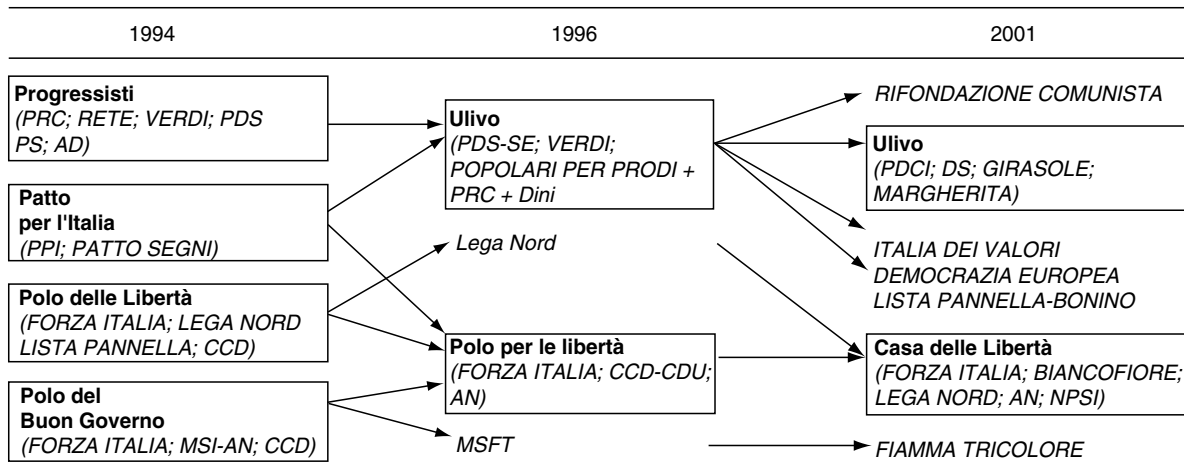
1994

1996

2001

**Progressisti**
*(PRC; RETE; VERDI; PDS PS; AD)*

**Patto per l'Italia**
*(PPI; PATTO SEGNI)*

**Polo delle Libertà**
*(FORZA ITALIA; LEGA NORD LISTA PANNELLA; CCD)*

**Polo del Buon Governo**
*(FORZA ITALIA; MSI-AN; CCD)*

**Ulivo**
*(PDS-SE; VERDI; POPOLARI PER PRODI + PRC + Dini*

*Lega Nord*

**Polo per le libertà**
*(FORZA ITALIA; CCD-CDU; AN)*

*MSFT*

*RIFONDAZIONE COMUNISTA*

**Ulivo**
*(PDCI; DS; GIRASOLE; MARGHERITA)*

*ITALIA DEI VALORI*
*DEMOCRAZIA EUROPEA*
*LISTA PANNELLA-BONINO*

**Casa delle Libertà**
*(FORZA ITALIA; BIANCOFIORE; LEGA NORD; AN; NPSI)*

*FIAMMA TRICOLORE*